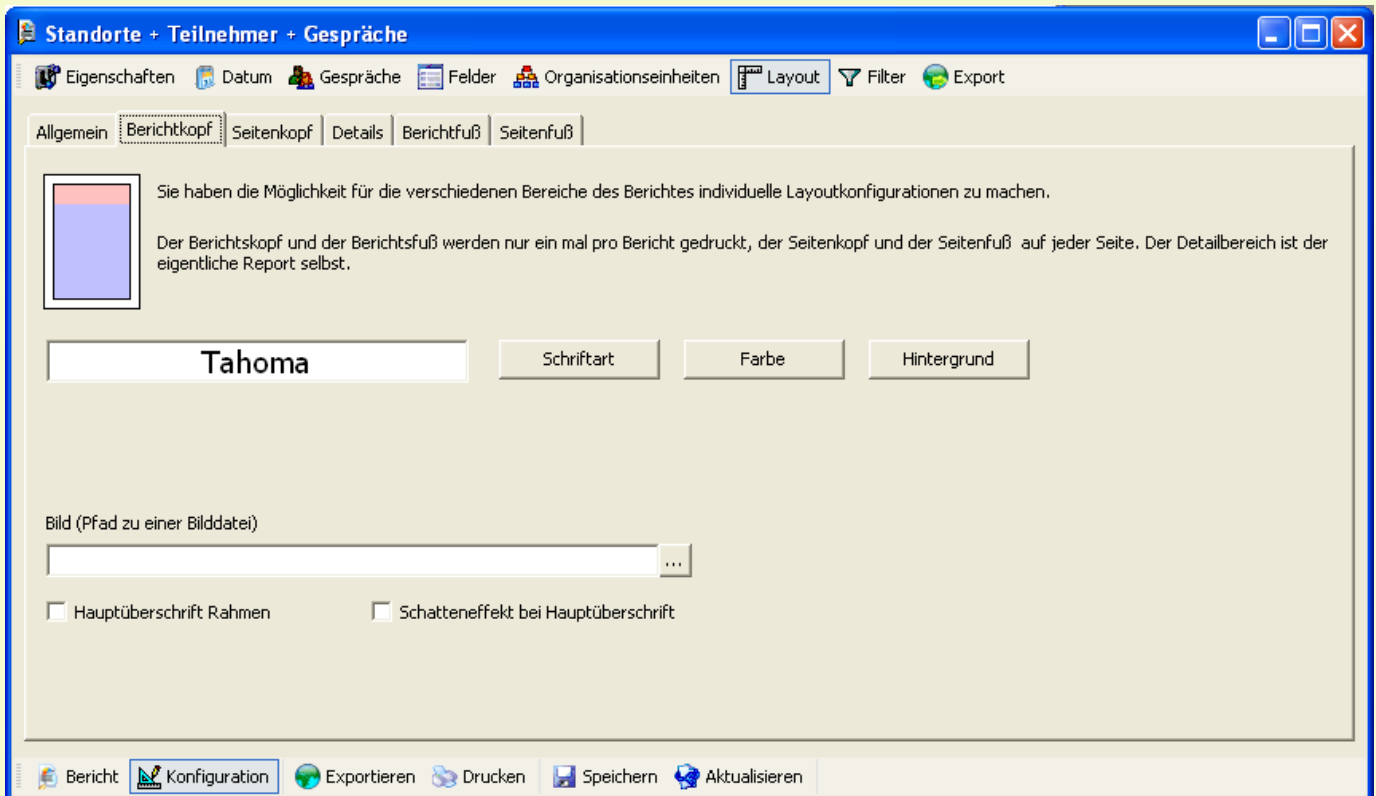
Standorte + Teilnehmer + Gespräche

Eigenschaften Datum Gespräche Felder Organisationseinheiten Layout Filter Export

Allgemein Berichtkopf Seitenkopf Details Berichtfuß Seitenfuß

Sie haben die Möglichkeit für die verschiedenen Bereiche des Berichtes individuelle Layoutkonfigurationen zu machen.

Der Berichtskopf und der Berichtsfuß werden nur ein mal pro Bericht gedruckt, der Seitenkopf und der Seitenfuß auf jeder Seite. Der Detailbereich ist der eigentliche Report selbst.

Tahoma

Schriftart

Farbe

Hintergrund

Bild (Pfad zu einer Bilddatei)

...

Hauptüberschrift Rahmen

Schatteneffekt bei Hauptüberschrift

Bericht Konfiguration Exportieren Drucken Speichern Aktualisieren